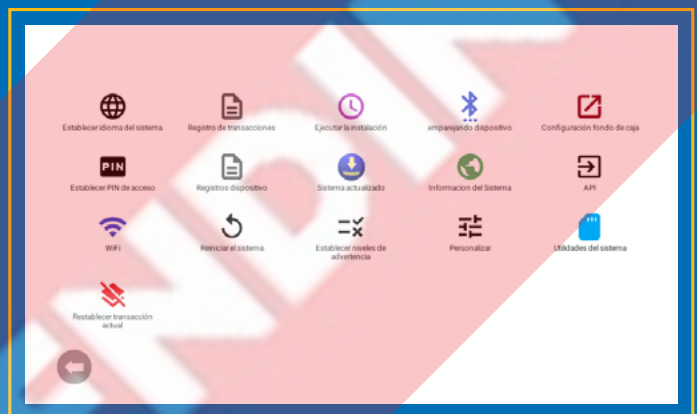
Establecer idioma del sistema
Registro de transacciones
Ejecutar la instalación
emparejando dispositivo
Configuración fondo de caja

PIN
Establecer PIN de acceso
Registros dispositivo
Sistema actualizado
Informacion del Sistema
API

WiFi
Reiniciar el sistema
Establecer niveles de advertencia
Personalizar
Utilidades del sistema

Restablecer transacción actual